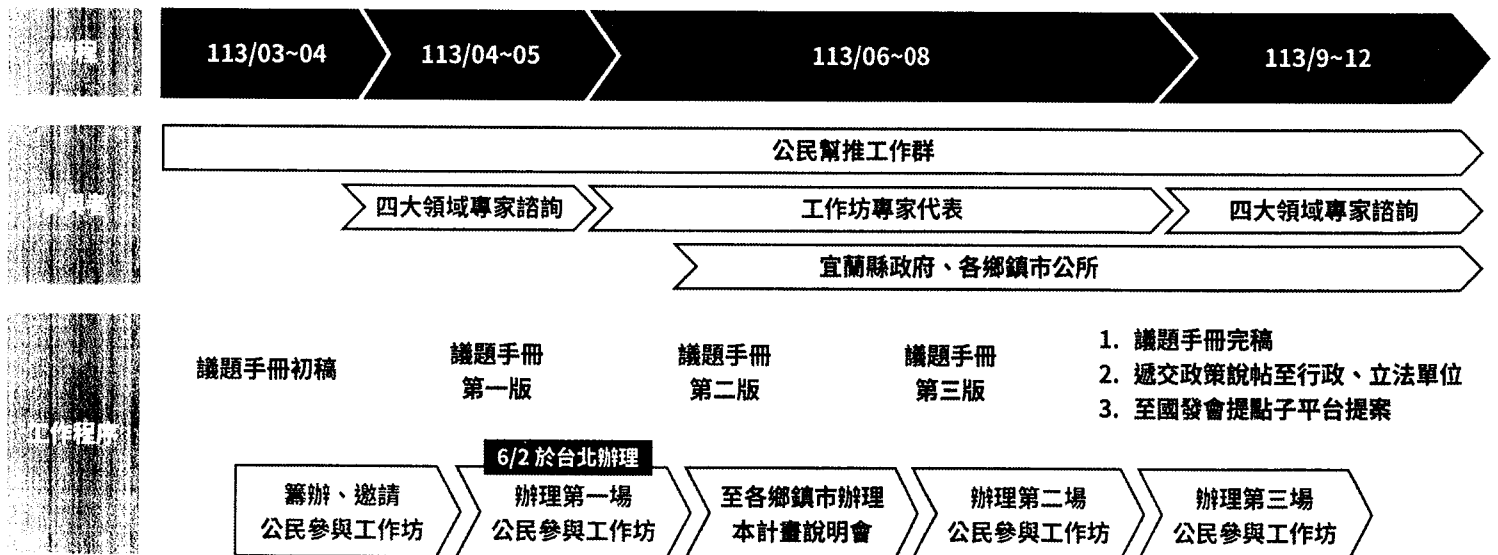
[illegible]程

113/03~04

113/04~05

113/06~08

113/9~12

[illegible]

公民幫推工作群

四大領域專家諮詢

工作坊專家代表

四大領域專家諮詢

宜蘭縣政府、各鄉鎮市公所

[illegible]作程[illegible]

議題手冊初稿

議題手冊
第一版

議題手冊
第二版

議題手冊
第三版

1. 議題手冊完稿
2. 遞交政策說帖至行政、立法單位
3. 至國發會提點子平台提案

6/2 於台北辦理

籌辦、邀請
公民參與工作坊

辦理第一場
公民參與工作坊

至各鄉鎮市辦理
本計畫說明會

辦理第二場
公民參與工作坊

辦理第三場
公民參與工作坊